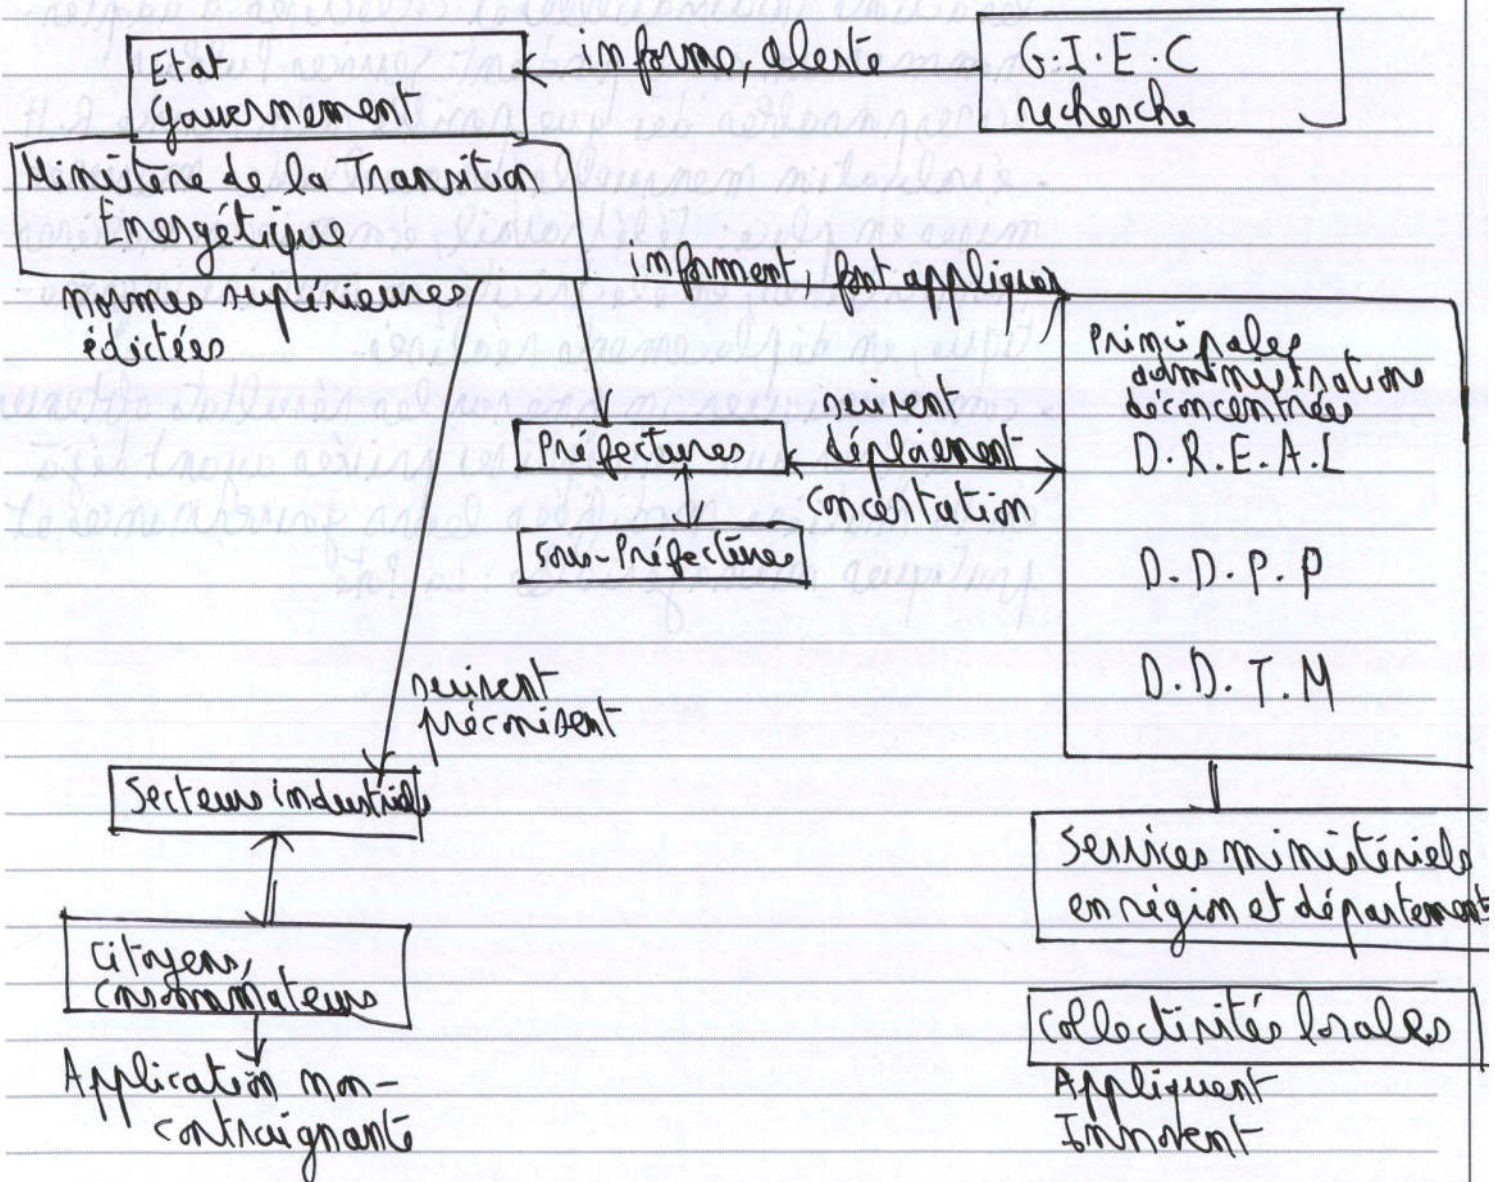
Etat
Gouvernement

informe, alerte

G.I.E.C
recherche

Ministère de la Transition Energétique

normes supérieures édictées

informent, font appliquer

Principales administration déconcentrées
D.R.E.A.L
D.D.P.P
D.D.T.M

suivent
déplacement
concertation

Préfectures

Sous-Préfectures

suivent
préconisent

Secteurs industriels

Citoyens, consommateurs

Application non-contraignante

Services ministériels en région et départements

collectivités locales

Appliquent
Innovent